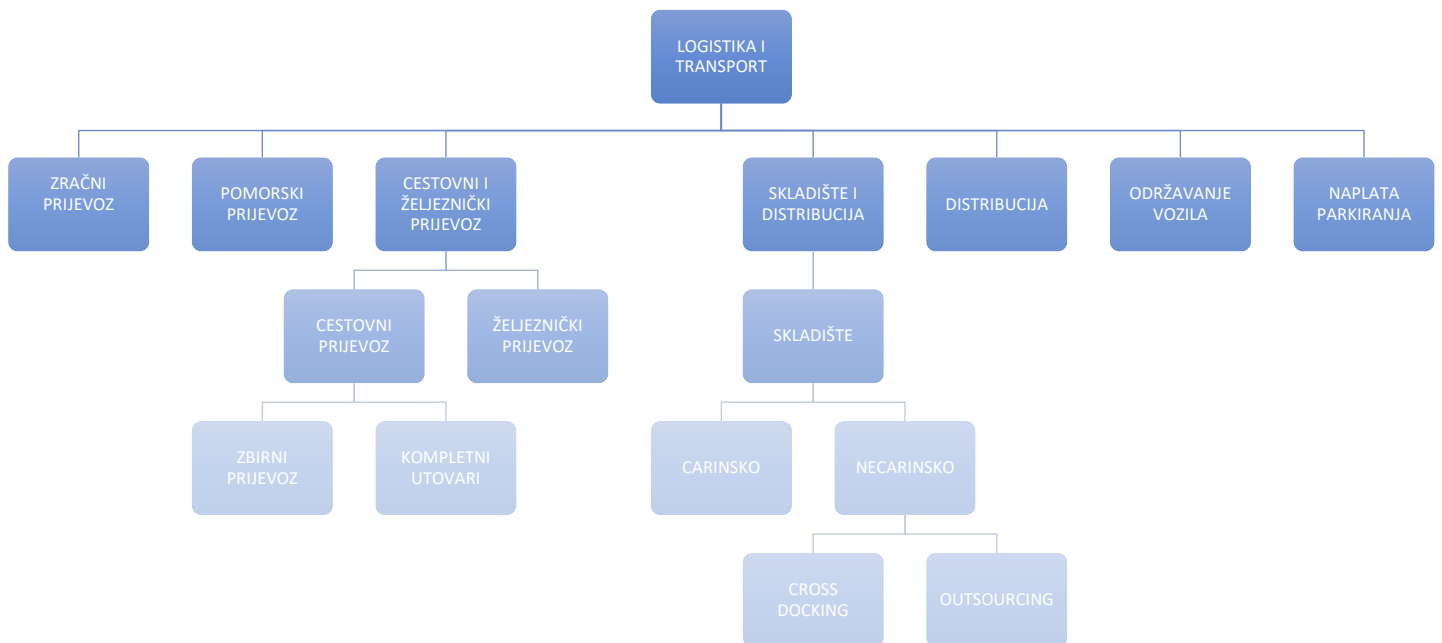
LOGISTIKA I TRANSPORT

ZRAČNI PRIJEVOZ

POMORSKI PRIJEVOZ

CESTOVNI I ŽELJEZNIČKI PRIJEVOZ

SKLADIŠTE I DISTRIBUCIJA

DISTRIBUCIJA

ODRŽAVANJE VOZILA

NAPLATA PARKIRANJA

CESTOVNI PRIJEVOZ

ŽELJEZNIČKI PRIJEVOZ

SKLADIŠTE

ZBIRNI PRIJEVOZ

KOMPLETNI UTOVARI

CARINSKO

NECARINSKO

CROSS DOCKING

OUTSOURCING